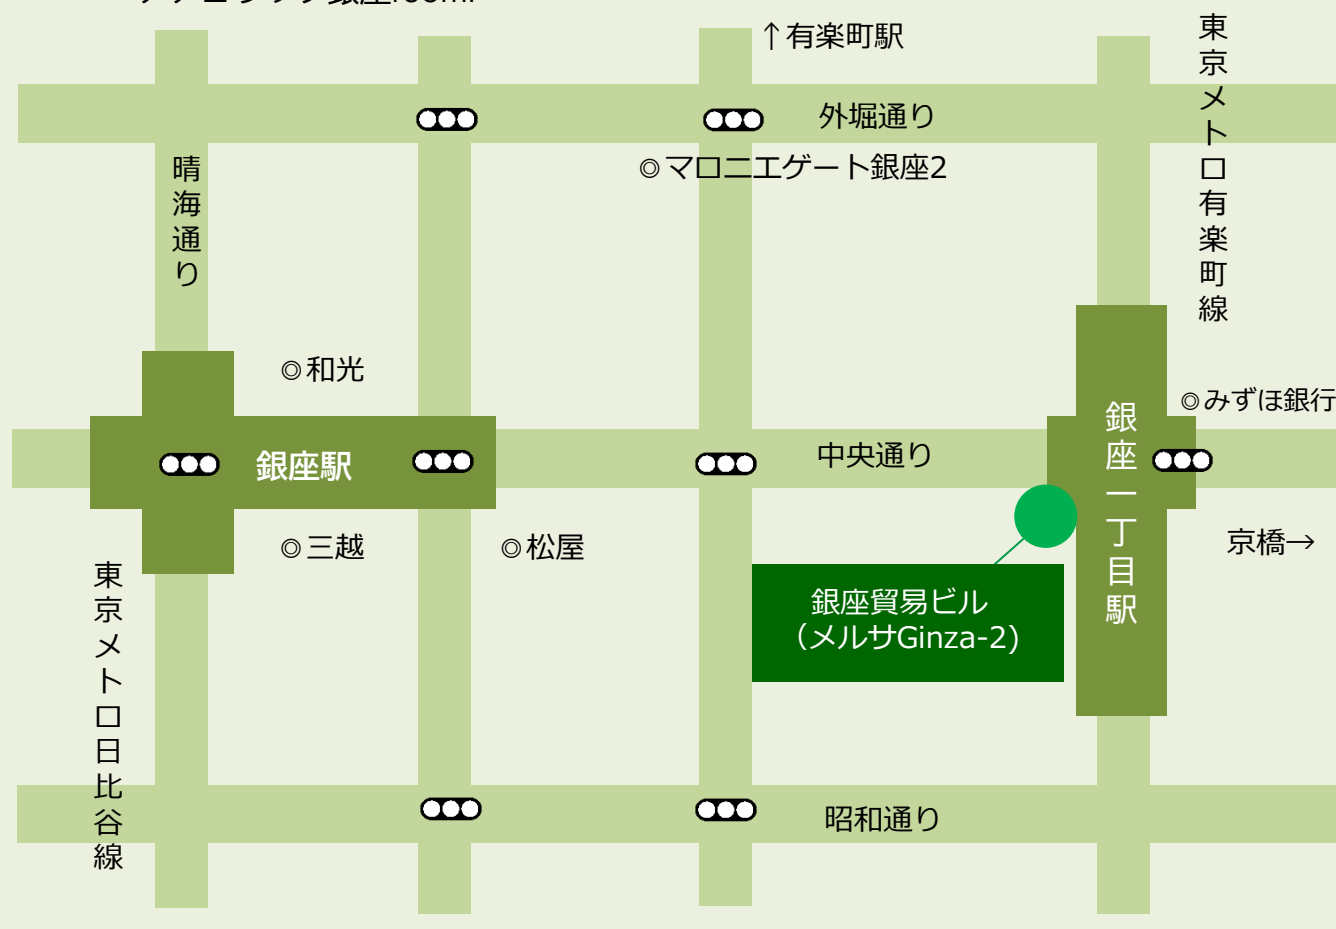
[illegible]

↑有楽町駅

東京メトロ有楽町線

外堀通り

◎マロニエゲート銀座2

晴海通り

◎和光

銀座駅

◎みずほ銀行

中央通り

銀座一丁目駅

◎三越

◎松屋

京橋→

銀座貿易ビル（メルサGinza-2）

東京メトロ日比谷線

昭和通り